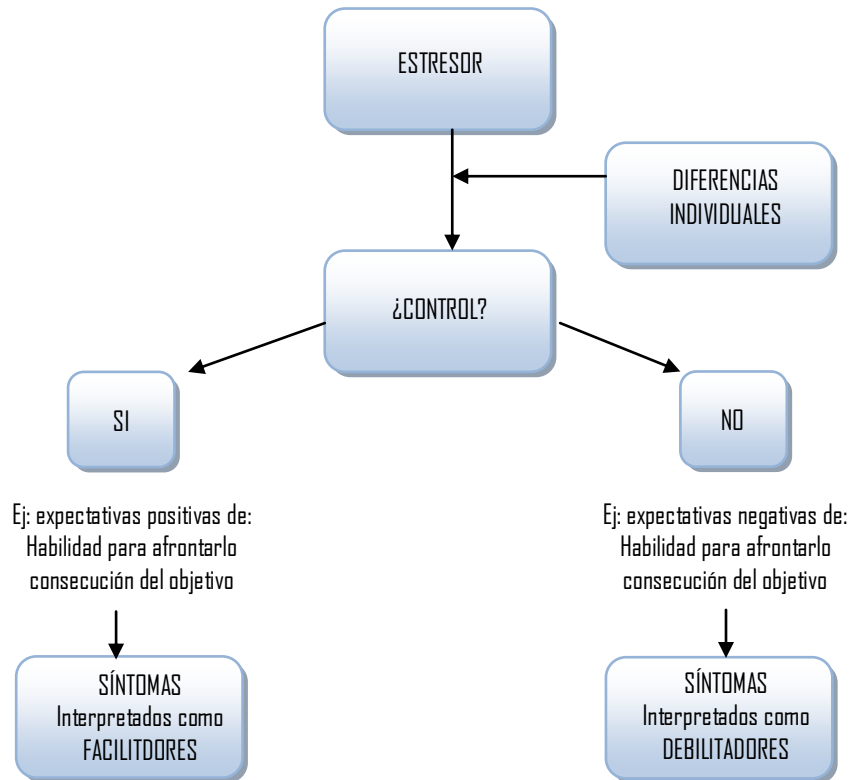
ESTRESOR

DIFERENCIAS INDIVIDUALES

¿CONTROL?

SI

NO

Ej: expectativas positivas de:
Habilidad para afrontarlo
consecución del objetivo

Ej: expectativas negativas de:
Habilidad para afrontarlo
consecución del objetivo

SÍNTOMAS
Interpretados como
FACILITDORES

SÍNTOMAS
Interpretados como
DEBILITADORES